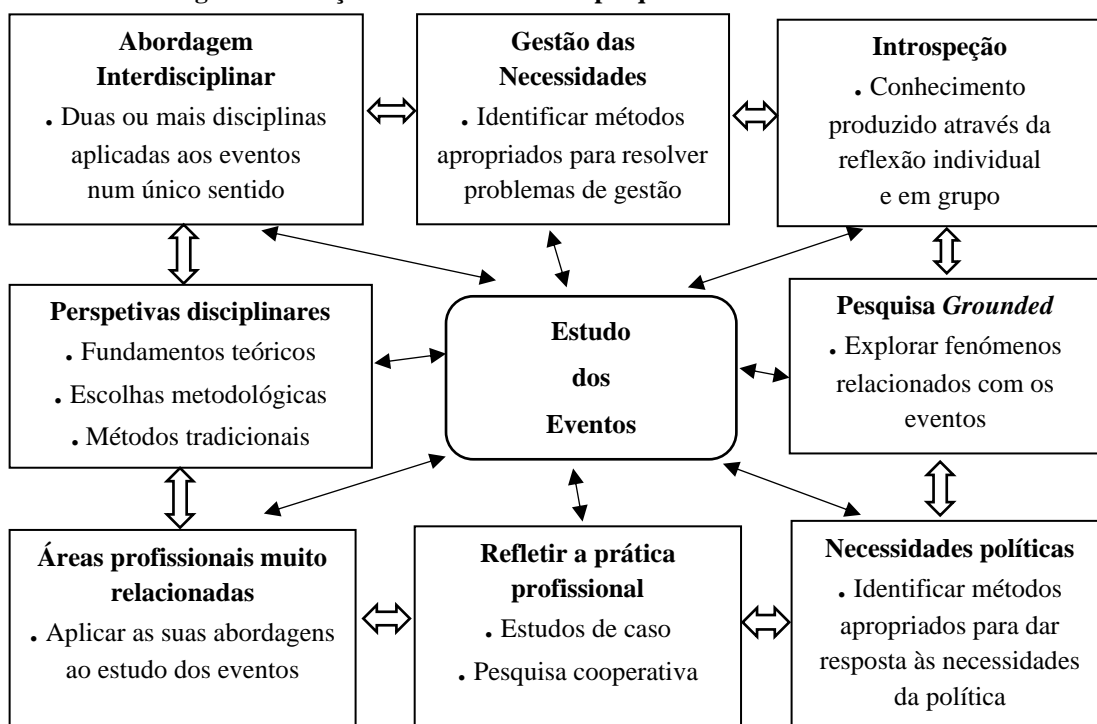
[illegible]

**Abordagem Interdisciplinar**
. Duas ou mais disciplinas aplicadas aos eventos num único sentido

**Gestão das Necessidades**
. Identificar métodos apropriados para resolver problemas de gestão

**Introspeção**
. Conhecimento produzido através da reflexão individual e em grupo

**Perspetivas disciplinares**
. Fundamentos teóricos
. Escolhas metodológicas
. Métodos tradicionais

**Estudo dos Eventos**

**Pesquisa *Grounded***
. Explorar fenómenos relacionados com os eventos

**Áreas profissionais muito relacionadas**
. Aplicar as suas abordagens ao estudo dos eventos

**Refletir a prática profissional**
. Estudos de caso
. Pesquisa cooperativa

**Necessidades políticas**
. Identificar métodos apropriados para dar resposta às necessidades da política